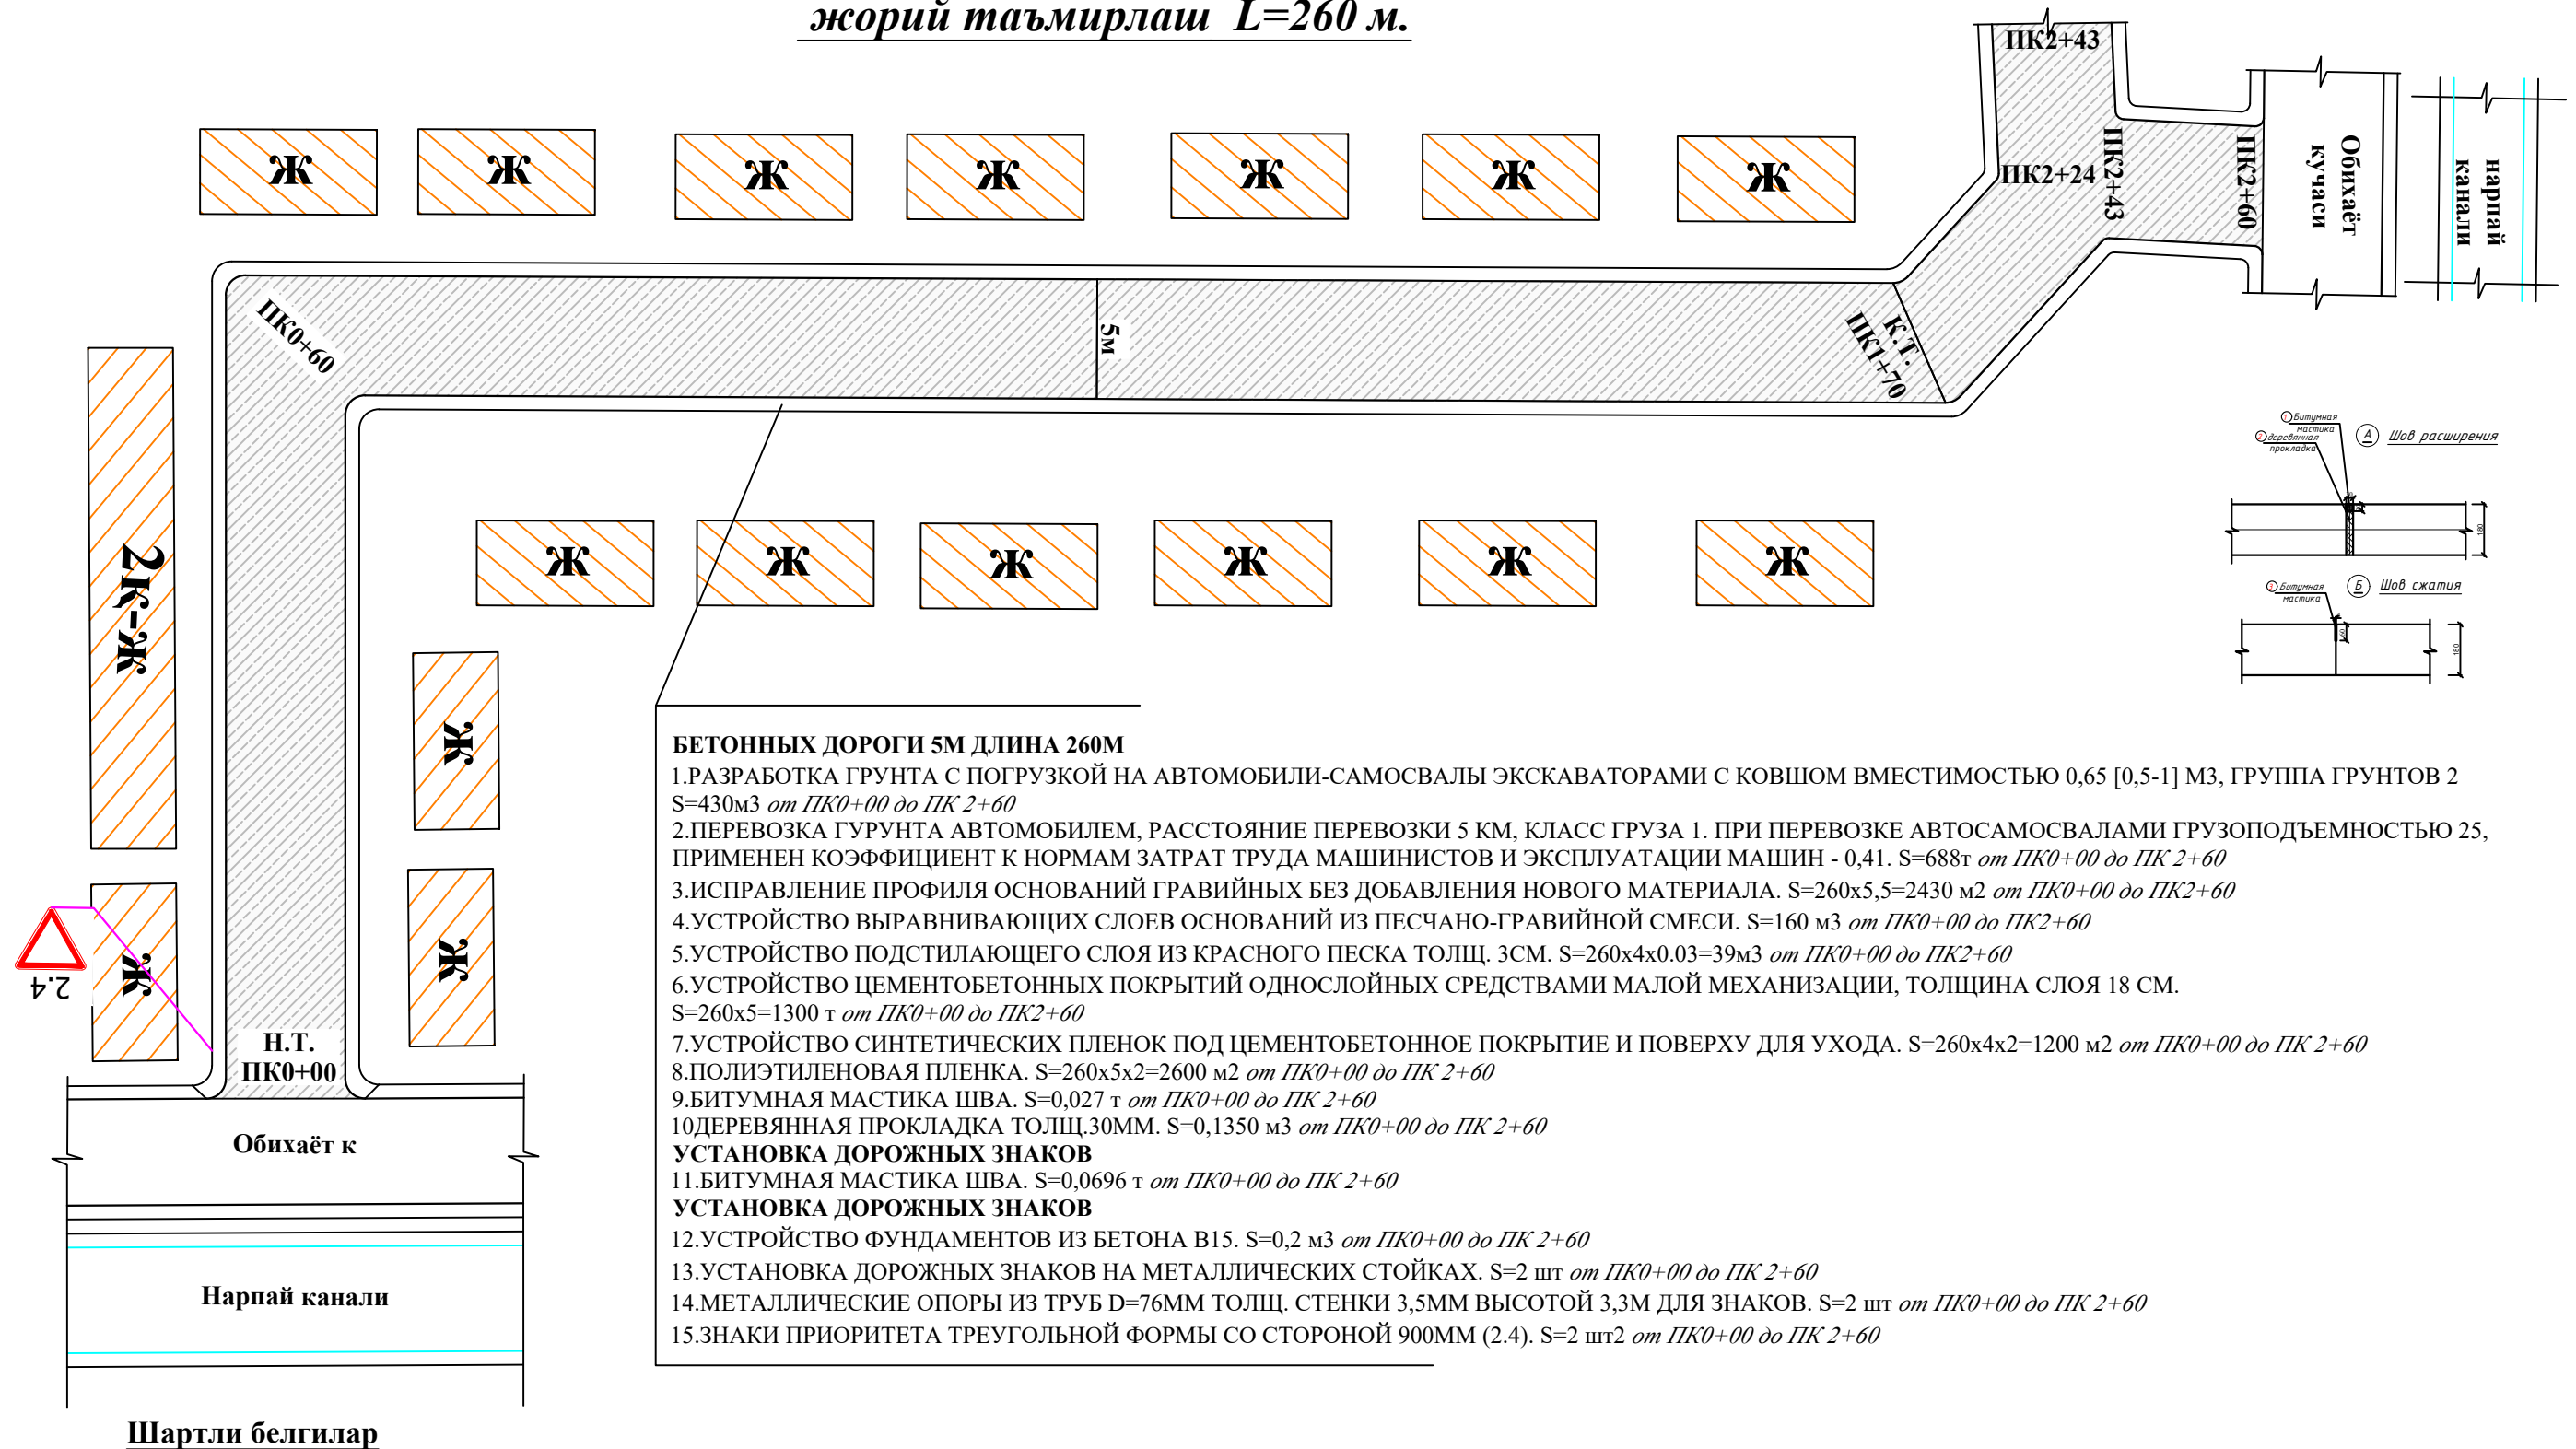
жорий таъмирлаш L=260 м.

ПК2+43
ПК2+24
ПК2+43
ПК2+60
Обихаёт кучаси
Нарпай канали

Ж Ж Ж Ж Ж Ж Ж

ПК0+60
5м
К.Т. ПК1+70

2К-Ж

Ж Ж Ж Ж Ж Ж

Ж
Ж
Ж

2.4

Н.Т. ПК0+00

Обихаёт к

Нарпай канали

Шартли белгилар

Битумная мастика
деревянная прокладка
А Шов расширения
180
Битумная мастика
Б Шов сжатия
180

БЕТОННЫХ ДОРОГИ 5М ДЛИНА 260М
1.РАЗРАБОТКА ГРУНТА С ПОГРУЗКОЙ НА АВТОМОБИЛИ-САМОСВАЛЫ ЭКСКАВАТОРАМИ С КОВШОМ ВМЕСТИМОСТЬЮ 0,65 [0,5-1] М3, ГРУППА ГРУНТОВ 2 S=430м3 от ПК0+00 до ПК 2+60
2.ПЕРЕВОЗКА ГУРУНТА АВТОМОБИЛЕМ, РАССТОЯНИЕ ПЕРЕВОЗКИ 5 КМ, КЛАСС ГРУЗА 1. ПРИ ПЕРЕВОЗКЕ АВТОСАМОСВАЛАМИ ГРУЗОПОДЪЕМНОСТЬЮ 25, ПРИМЕНЕН КОЭФФИЦИЕНТ К НОРМАМ ЗАТРАТ ТРУДА МАШИНИСТОВ И ЭКСПЛУАТАЦИИ МАШИН - 0,41. S=688т от ПК0+00 до ПК 2+60
3.ИСПРАВЛЕНИЕ ПРОФИЛЯ ОСНОВАНИЙ ГРАВИЙНЫХ БЕЗ ДОБАВЛЕНИЯ НОВОГО МАТЕРИАЛА. S=260х5,5=2430 м2 от ПК0+00 до ПК2+60
4.УСТРОЙСТВО ВЫРАВНИВАЮЩИХ СЛОЕВ ОСНОВАНИЙ ИЗ ПЕСЧАНО-ГРАВИЙНОЙ СМЕСИ. S=160 м3 от ПК0+00 до ПК2+60
5.УСТРОЙСТВО ПОДСТИЛАЮЩЕГО СЛОЯ ИЗ КРАСНОГО ПЕСКА ТОЛЩ. 3СМ. S=260х4х0.03=39м3 от ПК0+00 до ПК2+60
6.УСТРОЙСТВО ЦЕМЕНТОБЕТОННЫХ ПОКРЫТИЙ ОДНОСЛОЙНЫХ СРЕДСТВАМИ МАЛОЙ МЕХАНИЗАЦИИ, ТОЛЩИНА СЛОЯ 18 СМ. S=260х5=1300 т от ПК0+00 до ПК2+60
7.УСТРОЙСТВО СИНТЕТИЧЕСКИХ ПЛЕНОК ПОД ЦЕМЕНТОБЕТОННОЕ ПОКРЫТИЕ И ПОВЕРХУ ДЛЯ УХОДА. S=260х4х2=1200 м2 от ПК0+00 до ПК 2+60
8.ПОЛИЭТИЛЕНОВАЯ ПЛЕНКА. S=260х5х2=2600 м2 от ПК0+00 до ПК 2+60
9.БИТУМНАЯ МАСТИКА ШВА. S=0,027 т от ПК0+00 до ПК 2+60
10ДЕРЕВЯННАЯ ПРОКЛАДКА ТОЛЩ.30ММ. S=0,1350 м3 от ПК0+00 до ПК 2+60
УСТАНОВКА ДОРОЖНЫХ ЗНАКОВ
11.БИТУМНАЯ МАСТИКА ШВА. S=0,0696 т от ПК0+00 до ПК 2+60
УСТАНОВКА ДОРОЖНЫХ ЗНАКОВ
12.УСТРОЙСТВО ФУНДАМЕНТОВ ИЗ БЕТОНА В15. S=0,2 м3 от ПК0+00 до ПК 2+60
13.УСТАНОВКА ДОРОЖНЫХ ЗНАКОВ НА МЕТАЛЛИЧЕСКИХ СТОЙКАХ. S=2 шт от ПК0+00 до ПК 2+60
14.МЕТАЛЛИЧЕСКИЕ ОПОРЫ ИЗ ТРУБ D=76ММ ТОЛЩ. СТЕНКИ 3,5ММ ВЫСОТОЙ 3,3М ДЛЯ ЗНАКОВ. S=2 шт от ПК0+00 до ПК 2+60
15.ЗНАКИ ПРИОРИТЕТА ТРЕУГОЛЬНОЙ ФОРМЫ СО СТОРОНОЙ 900ММ (2.4). S=2 шт2 от ПК0+00 до ПК 2+60